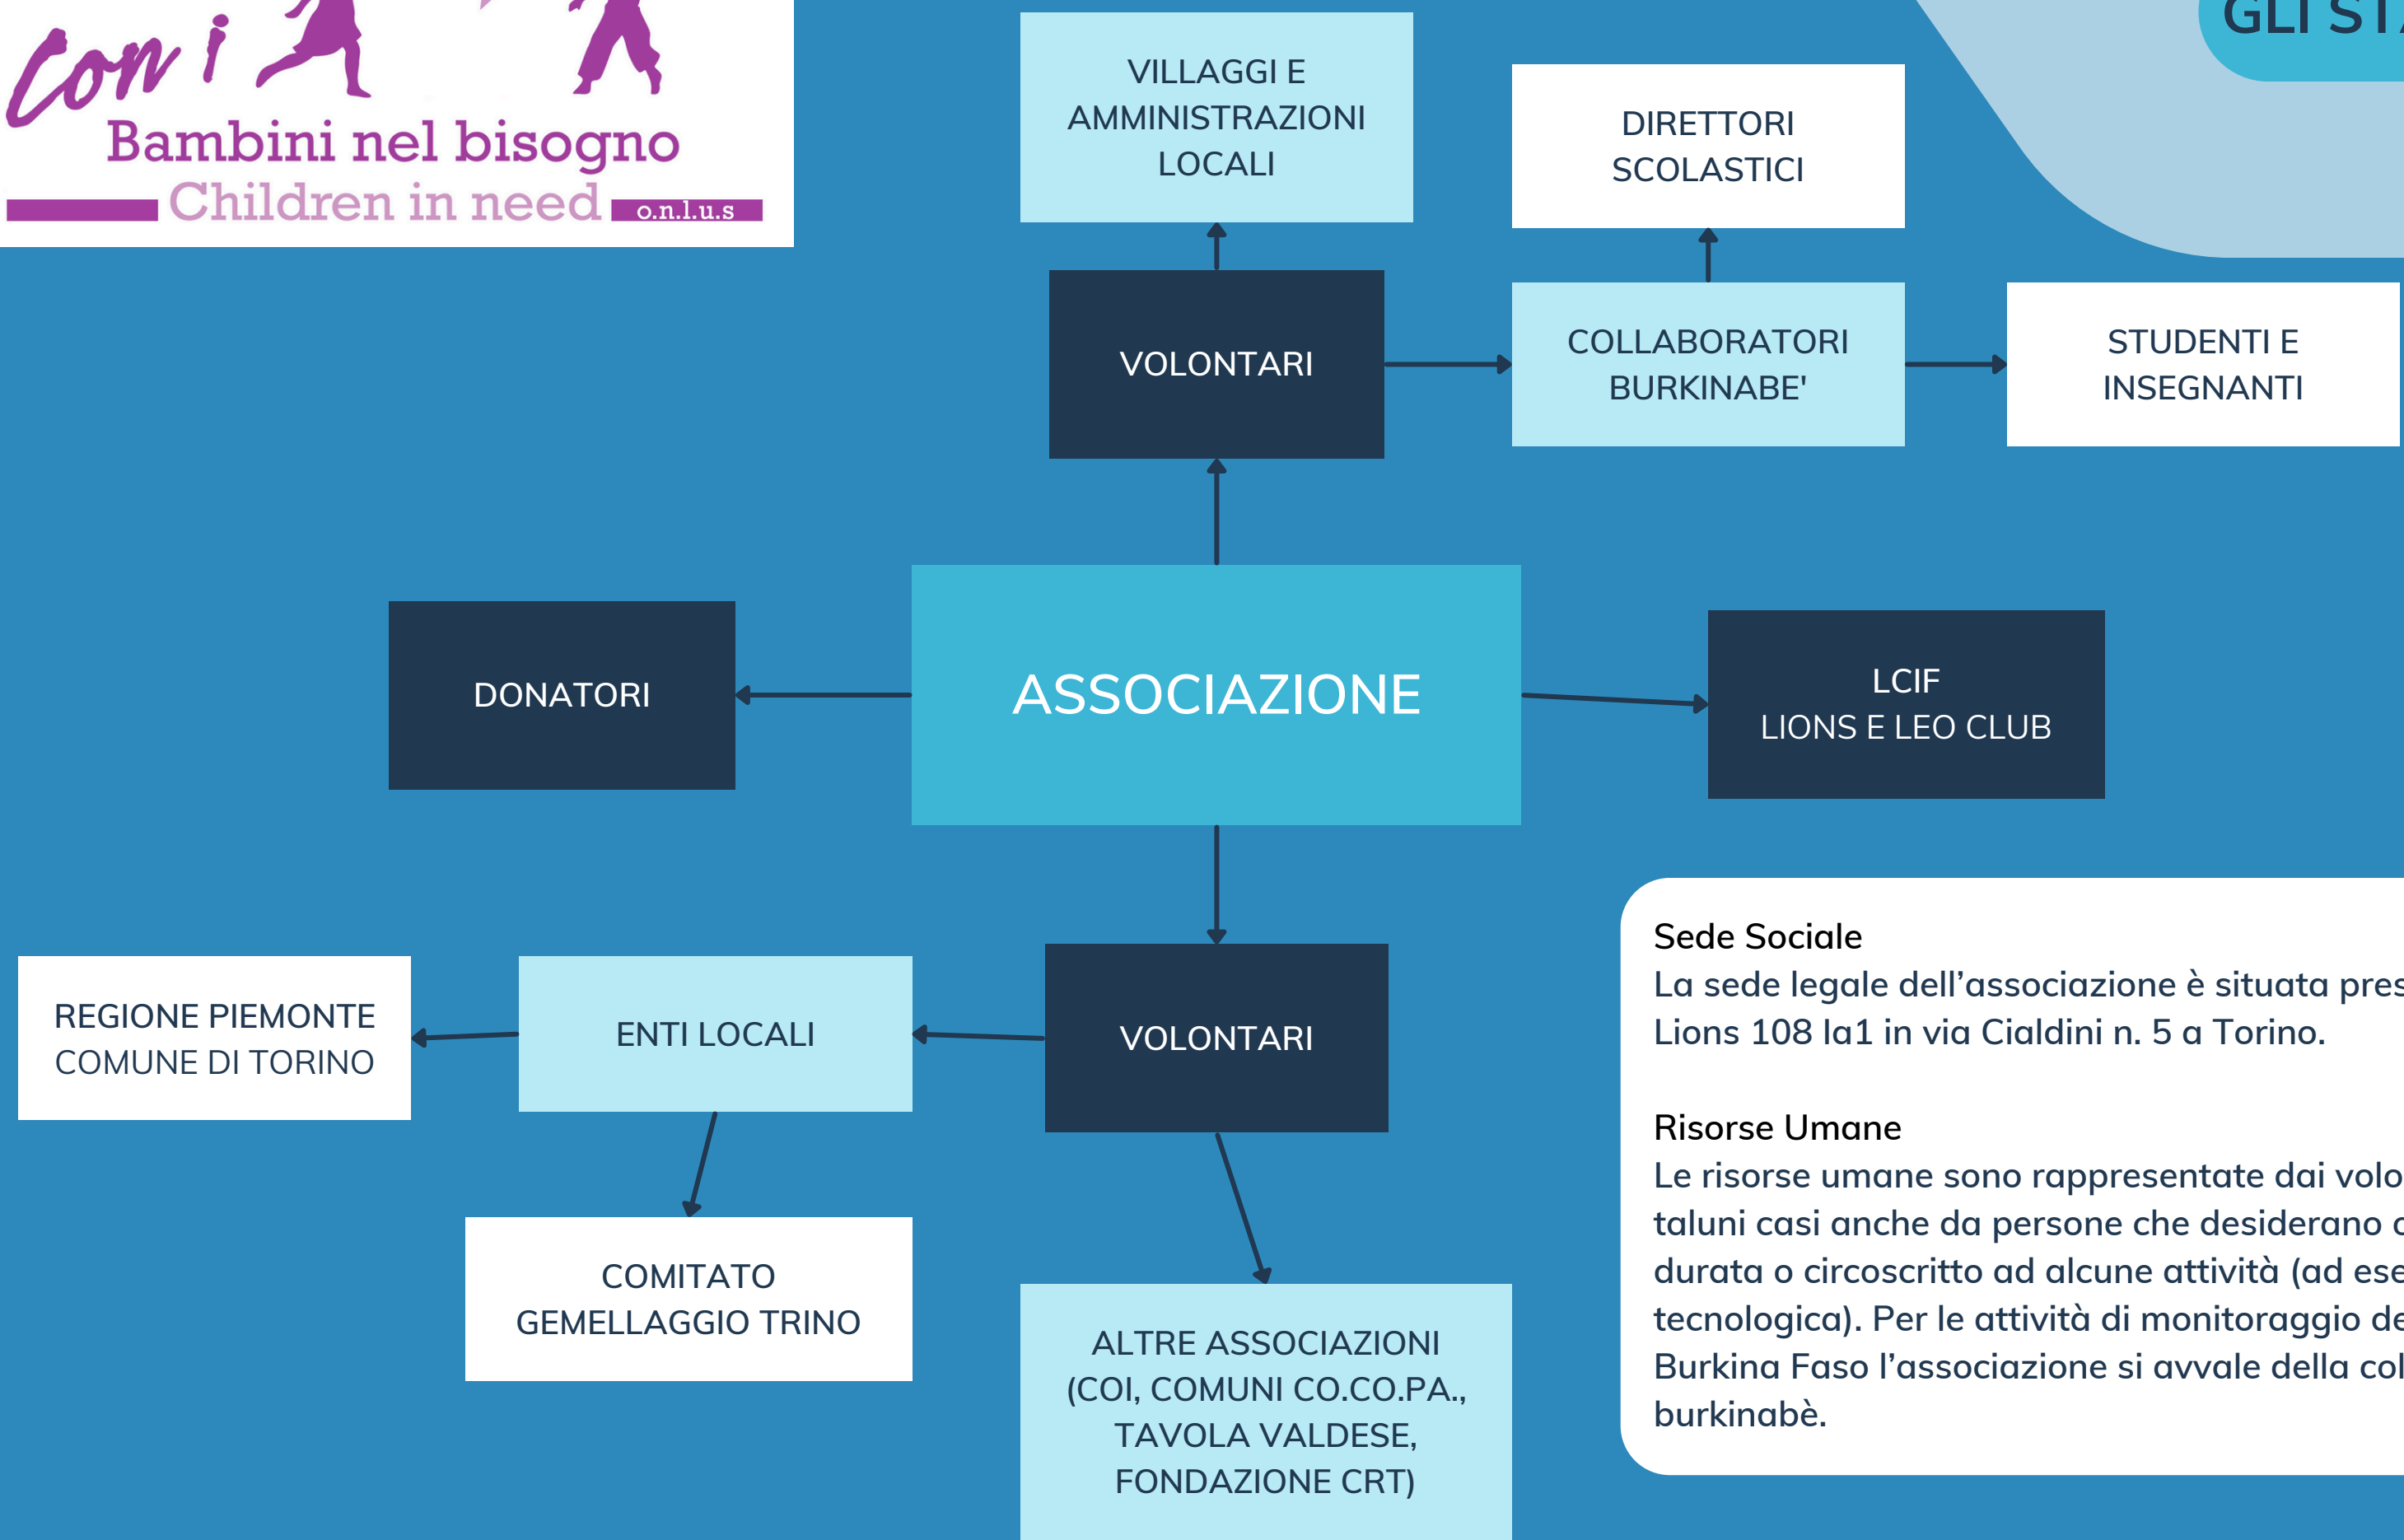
Con i
Bambini nel bisogno
Children in need o.n.l.u.s

GLI ST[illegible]

VILLAGGI E AMMINISTRAZIONI LOCALI

DIRETTORI SCOLASTICI

VOLONTARI

COLLABORATORI BURKINABE'

STUDENTI E INSEGNANTI

DONATORI

ASSOCIAZIONE

LCIF
LIONS E LEO CLUB

REGIONE PIEMONTE
COMUNE DI TORINO

ENTI LOCALI

VOLONTARI

COMITATO GEMELLAGGIO TRINO

ALTRE ASSOCIAZIONI (COI, COMUNI CO.CO.PA., TAVOLA VALDESE, FONDAZIONE CRT)

Sede Sociale
La sede legale dell'associazione è situata pres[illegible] Lions 108 Ia1 in via Cialdini n. 5 a Torino.

Risorse Umane
Le risorse umane sono rappresentate dai volo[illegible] taluni casi anche da persone che desiderano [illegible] durata o circoscritto ad alcune attività (ad ese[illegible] tecnologica). Per le attività di monitoraggio de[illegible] Burkina Faso l'associazione si avvale della col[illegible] burkinabè.